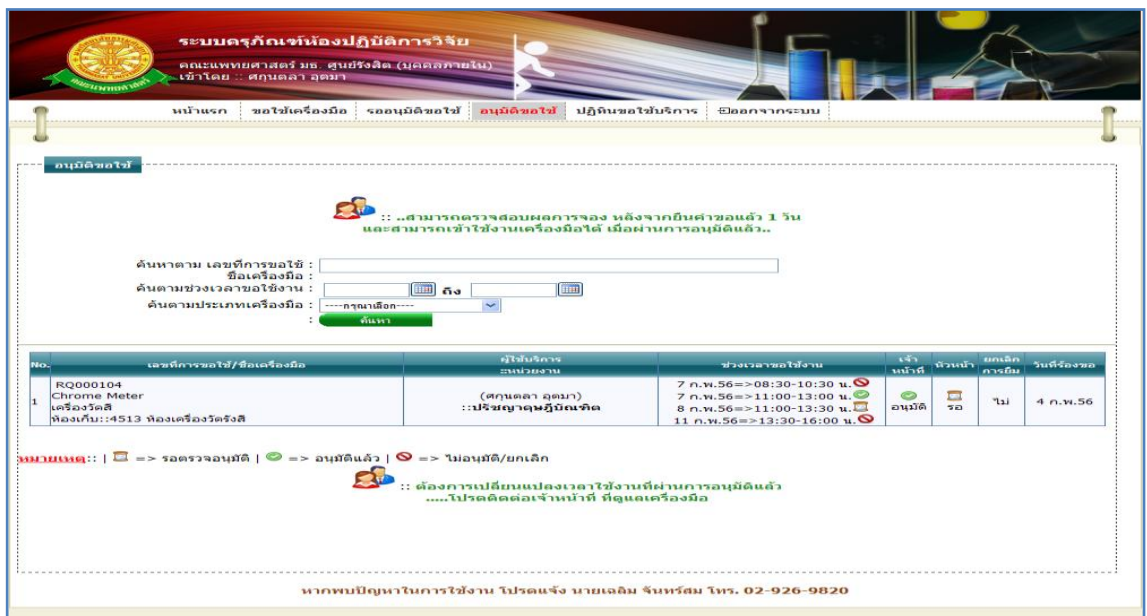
ระบบครุภัณฑ์ห้องปฏิบัติการวิจัย
คณะแพทยศาสตร์ มธ. ศูนย์รังสิต (บุคคลภายใน)
เข้าโดย :: ศกุนตลา อุตมา

หน้าแรก | ขอใช้เครื่องมือ | รออนุมัติขอใช้ | อนุมัติขอใช้ | ปฏิทินขอใช้บริการ | ออกจากระบบ

อนุมัติขอใช้

:: ..สามารถตรวจสอบผลการจอง หลังจากยื่นคำขอแล้ว 1 วัน
และสามารถเข้าใช้งานเครื่องมือได้ เมื่อผ่านการอนุมัติแล้ว..

ค้นหาตาม เลขที่การขอใช้ :
ชื่อเครื่องมือ :
ค้นตามช่วงเวลาขอใช้งาน : ถึง
ค้นตามประเภทเครื่องมือ : ----กรุณาเลือก----
: ค้นหา

| No. | เลขที่การขอใช้/ชื่อเครื่องมือ | ผู้ใช้บริการ ::หน่วยงาน | ช่วงเวลาขอใช้งาน | เจ้าหน้าที่ | หัวหน้า | ยกเลิกการยืม | วันที่ร้องขอ |
|---|---|---|---|---|---|---|---|
| 1 | RQ000104 Chrome Meter เครื่องวัดสี ห้องเก็บ::4513 ห้องเครื่องวัดรังสี | (ศกุนตลา อุตมา) ::ปริญญาดุษฎีบัณฑิต | 7 ก.พ.56=>08:30-10:30 น. 7 ก.พ.56=>11:00-13:00 น. 8 ก.พ.56=>11:00-13:30 น. 11 ก.พ.56=>13:30-16:00 น. | อนุมัติ | รอ | ไม่ | 4 ก.พ.56 |

หมายเหตุ:: | => รอตรวจอนุมัติ | => อนุมัติแล้ว | => ไม่อนุมัติ/ยกเลิก

:: ต้องการเปลี่ยนแปลงเวลาใช้งานที่ผ่านการอนุมัติแล้ว
.....โปรดติดต่อเจ้าหน้าที่ ที่ดูแลเครื่องมือ

หากพบปัญหาในการใช้งาน โปรดแจ้ง นายเฉลิม จันทร์สม โทร. 02-926-9820